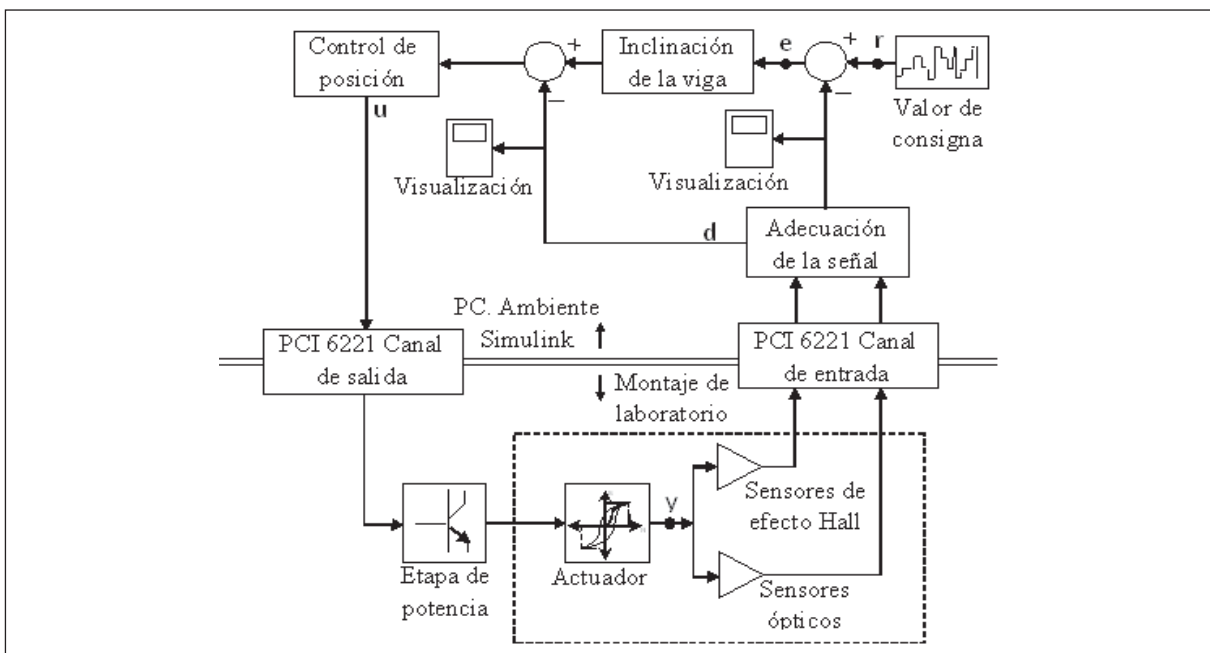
Control de posición

+

−

Inclinación de la viga

e

+

−

r

Valor de consigna

u

Visualización

Visualización

d

Adecuación de la señal

PC. Ambiente Simulink

PCI 6221 Canal de salida

PCI 6221 Canal de entrada

Montaje de laboratorio

y

Sensores de efecto Hall

Etapa de potencia

Actuador

Sensores ópticos